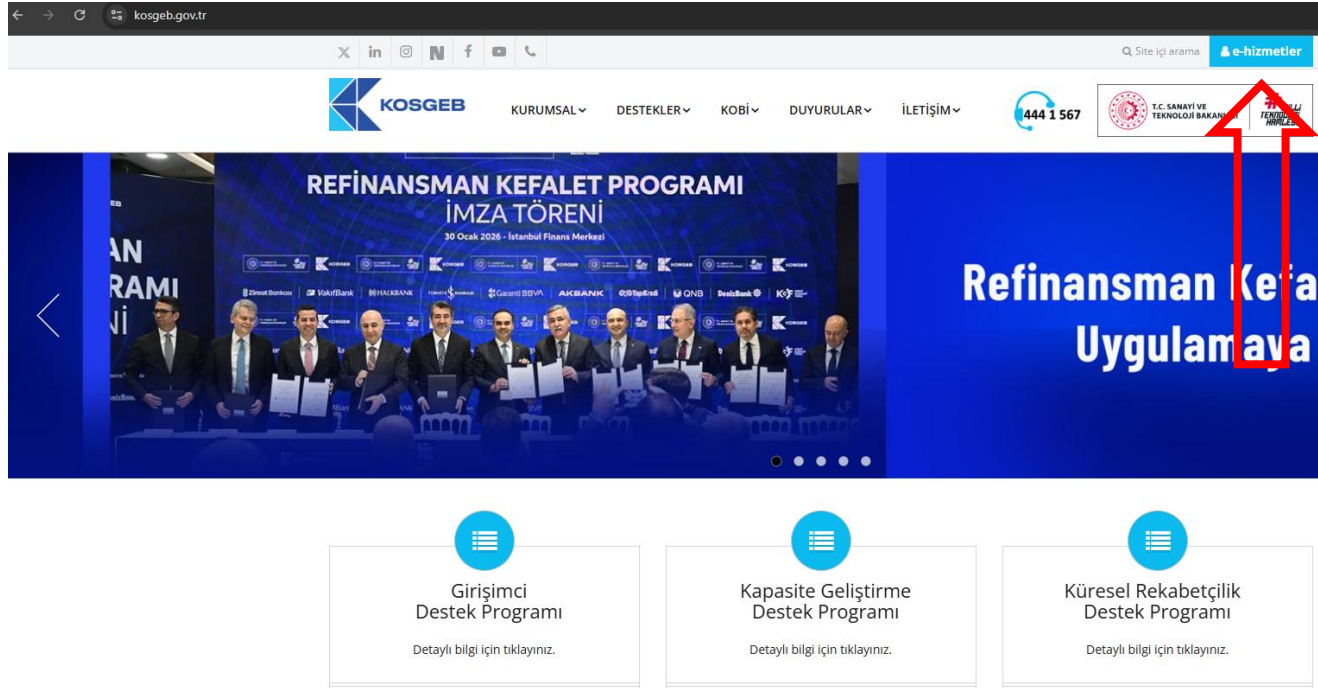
kosgeb.gov.tr

Site içi arama
e-hizmetler

KOSGEB
KURUMSAL
DESTEKLER
KOBİ
DUYURULAR
İLETİŞİM
444 1 567
T.C. SANAYİ VE TEKNOLOJİ BAKAN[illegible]
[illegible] TEKNOLOJİ HAMLESİ

REFİNANSMAN KEFALET PROGRAMI
İMZA TÖRENİ
30 Ocak 2026 - İstanbul Finans Merkezi
KOSGEB
Ziraat Bankası
VakıfBank
HALKBANK
Garanti BBVA
AKBANK
YapıKredi
QNB
DenizBank
KGF
AN
RAMI
Nİ

Refinansman Kefa
Uygulamaya

Girişimci
Destek Programı
Detaylı bilgi için tıklayınız.

Kapasite Geliştirme
Destek Programı
Detaylı bilgi için tıklayınız.

Küresel Rekabetçilik
Destek Programı
Detaylı bilgi için tıklayınız.